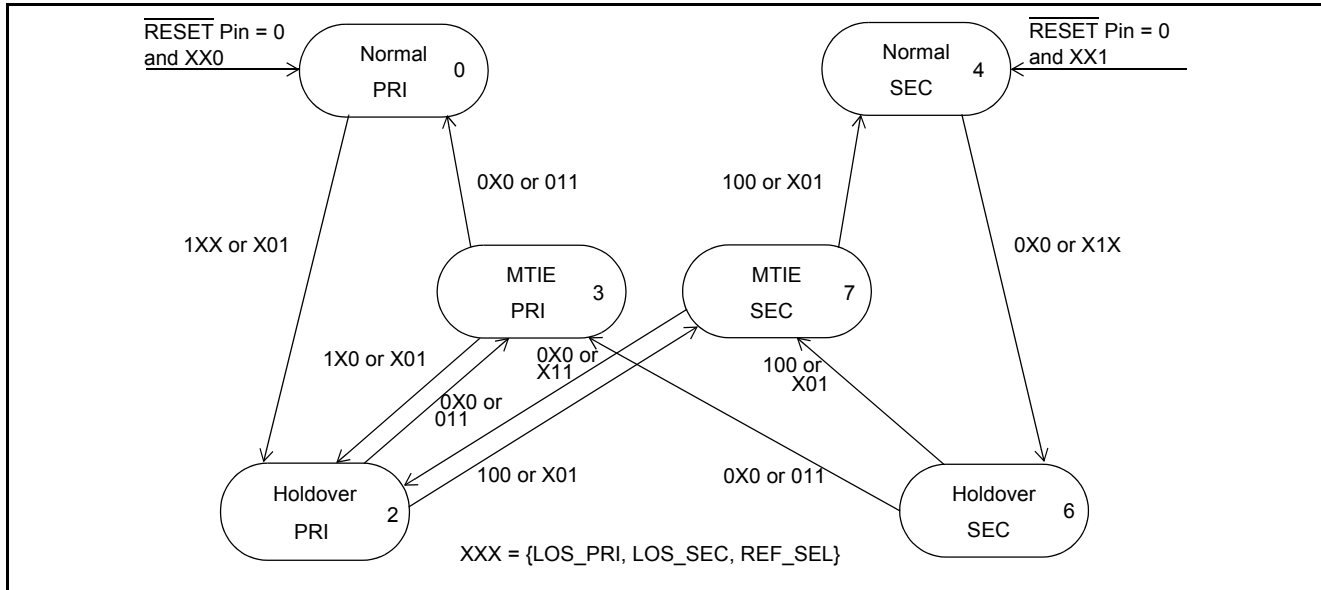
$\overline{RESET}$ Pin = 0 and XX0

Normal PRI 0

$\overline{RESET}$ Pin = 0 and XX1

Normal SEC 4

0X0 or 011

100 or X01

1XX or X01

0X0 or X1X

MTIE PRI 3

MTIE SEC 7

1X0 or X01

0X0 or X11

100 or X01

0X0 or 011

100 or X01

0X0 or 011

Holdover PRI 2

Holdover SEC 6

XXX = {LOS_PRI, LOS_SEC, REF_SEL}